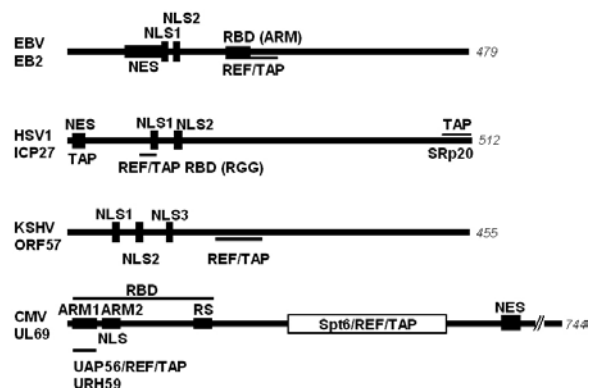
EBV
EB2

NLS2
NLS1
NES
RBD (ARM)
REF/TAP
479

HSV1
ICP27

NES
TAP
NLS1
NLS2
REF/TAP RBD (RGG)
TAP
SRp20
512

KSHV
ORF57

NLS1
NLS3
NLS2
REF/TAP
455

CMV
UL69

RBD
ARM1 ARM2
NLS
RS
UAP56/REF/TAP
URH59
Spt6/REF/TAP
NES
744